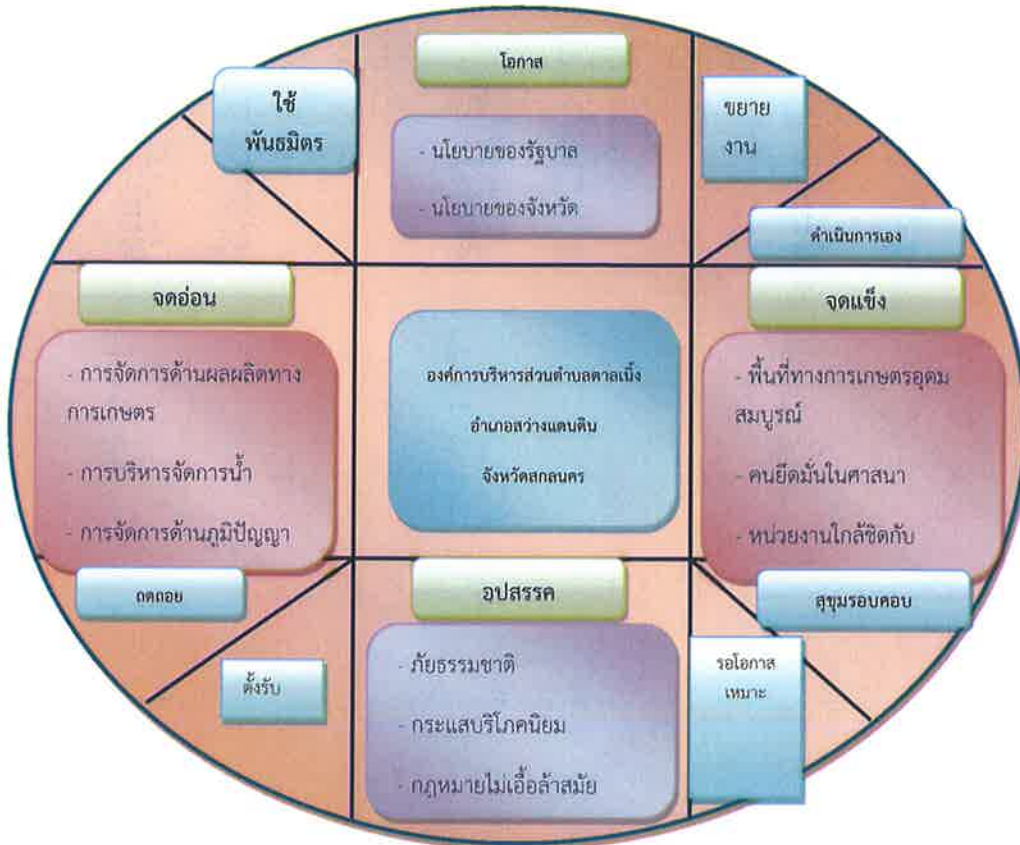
ใช้
พันธมิตร

โอกาส

- นโยบายของรัฐบาล

- นโยบายของจังหวัด

ขยาย
งาน

ดำเนินการเอง

จุดอ่อน

- การจัดการด้านผลผลิตทางการเกษตร

- การบริหารจัดการน้ำ

- การจัดการด้านภูมิปัญญา

องค์การบริหารส่วนตำบลตาลเนิ้ง

อำเภอสว่างแดนดิน

จังหวัดสกลนคร

จุดแข็ง

- พื้นที่ทางการเกษตรอุดมสมบูรณ์

- คนยึดมั่นในศาสนา

- หน่วยงานใกล้ชิดกับ

ถดถอย

ตั้งรับ

อุปสรรค

- ภัยธรรมชาติ

- กระแสบริโภคนิยม

- กฎหมายไม่เอื้อล้าสมัย

สุขุมรอบคอบ

รอโอกาส
เหมาะ